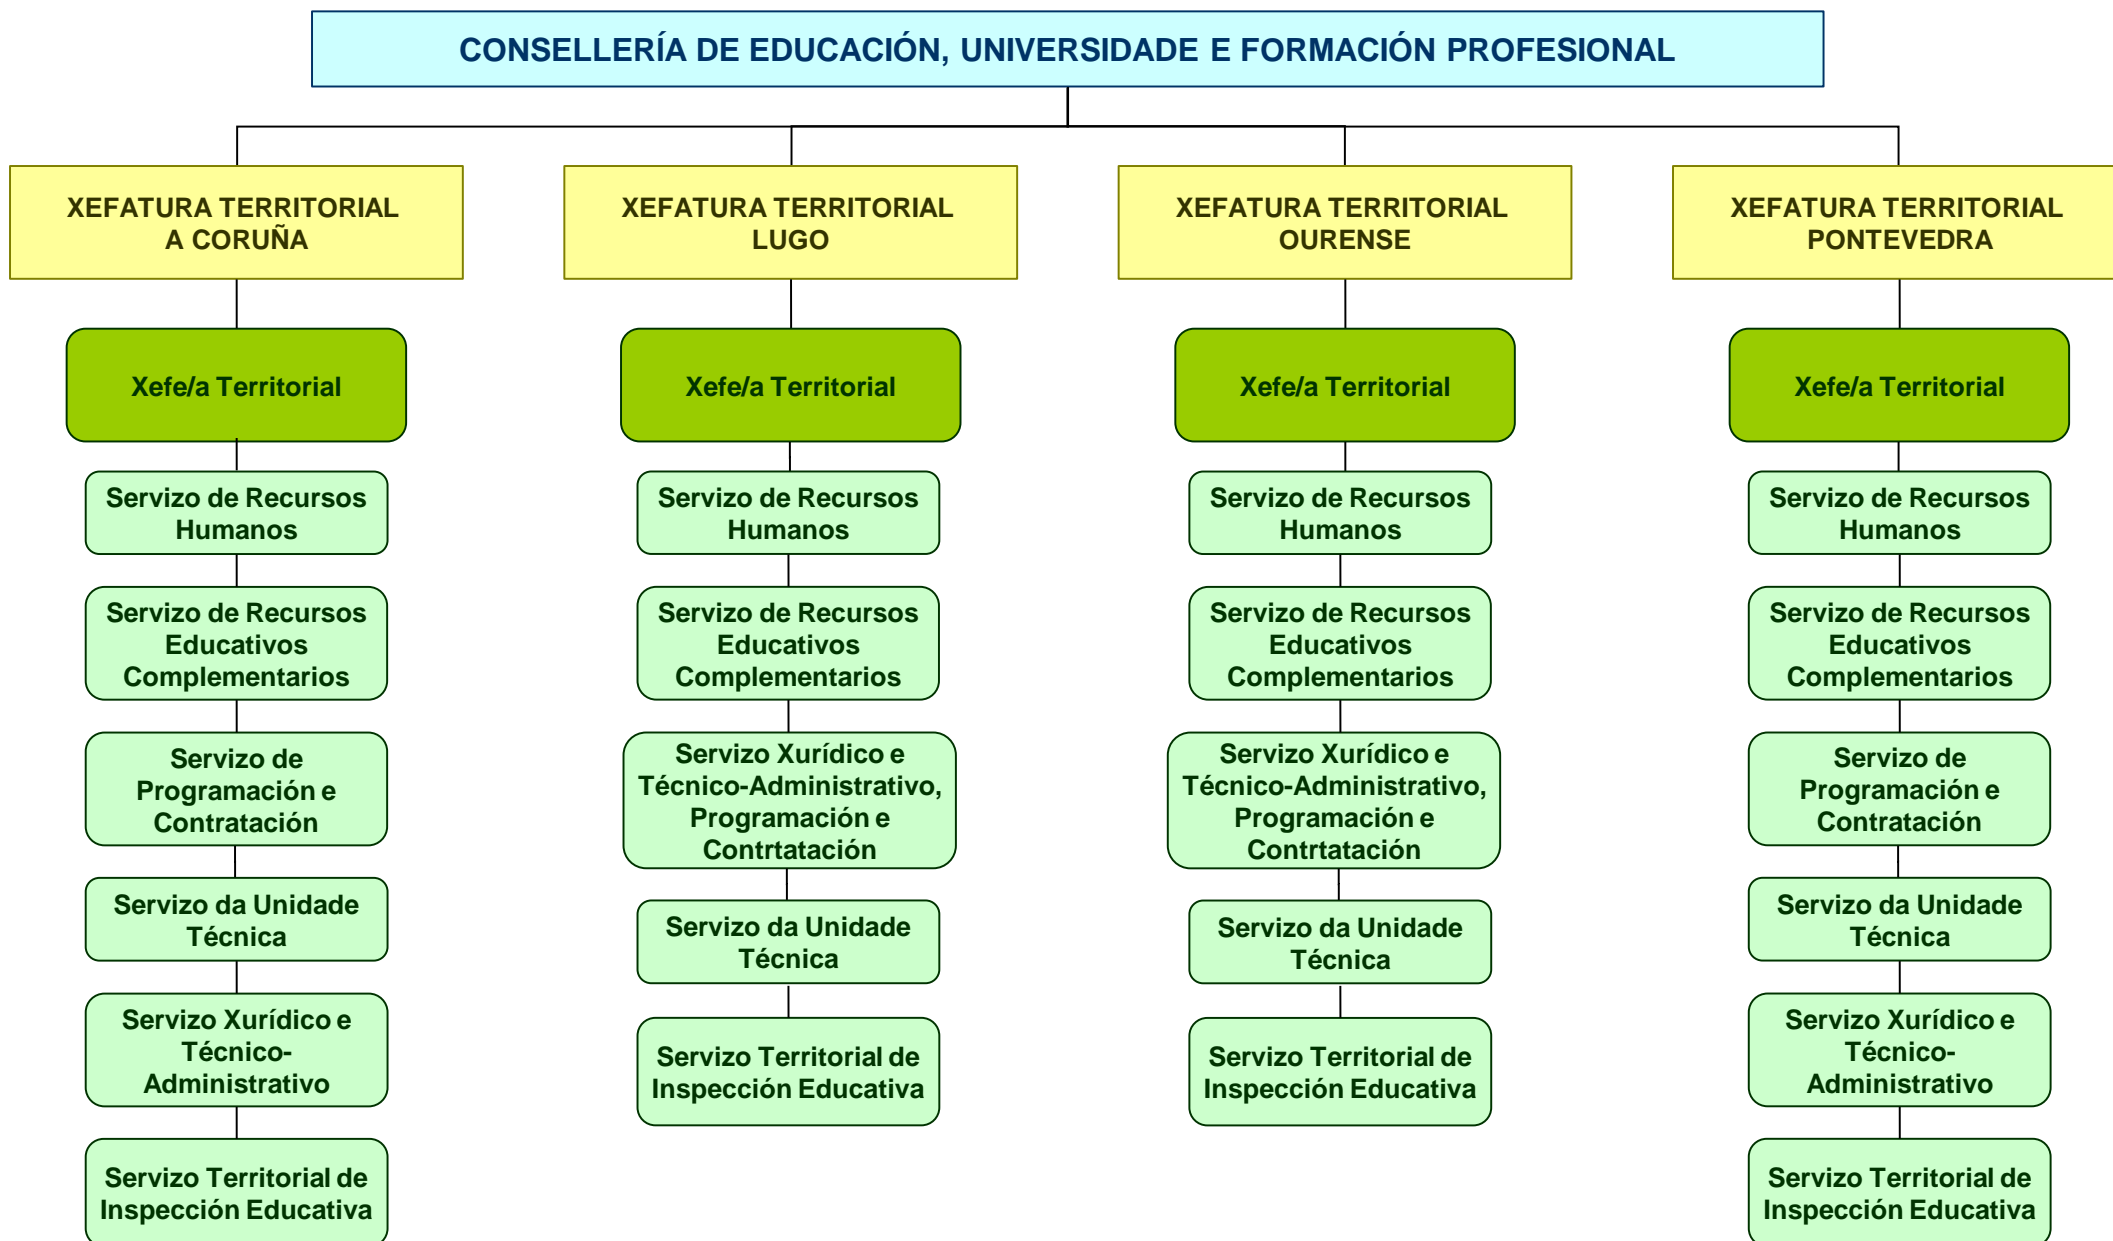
CONSELLERÍA DE EDUCACIÓN, UNIVERSIDADE E FORMACIÓN PROFESIONAL

XEFATURA TERRITORIAL A CORUÑA

Xefe/a Territorial

Servizo de Recursos Humanos

Servizo de Recursos Educativos Complementarios

Servizo de Programación e Contratación

Servizo da Unidade Técnica

Servizo Xurídico e Técnico-Administrativo

Servizo Territorial de Inspección Educativa

XEFATURA TERRITORIAL LUGO

Xefe/a Territorial

Servizo de Recursos Humanos

Servizo de Recursos Educativos Complementarios

Servizo Xurídico e Técnico-Administrativo, Programación e Contrtatación

Servizo da Unidade Técnica

Servizo Territorial de Inspección Educativa

XEFATURA TERRITORIAL OURENSE

Xefe/a Territorial

Servizo de Recursos Humanos

Servizo de Recursos Educativos Complementarios

Servizo Xurídico e Técnico-Administrativo, Programación e Contrtatación

Servizo da Unidade Técnica

Servizo Territorial de Inspección Educativa

XEFATURA TERRITORIAL PONTEVEDRA

Xefe/a Territorial

Servizo de Recursos Humanos

Servizo de Recursos Educativos Complementarios

Servizo de Programación e Contratación

Servizo da Unidade Técnica

Servizo Xurídico e Técnico-Administrativo

Servizo Territorial de Inspección Educativa